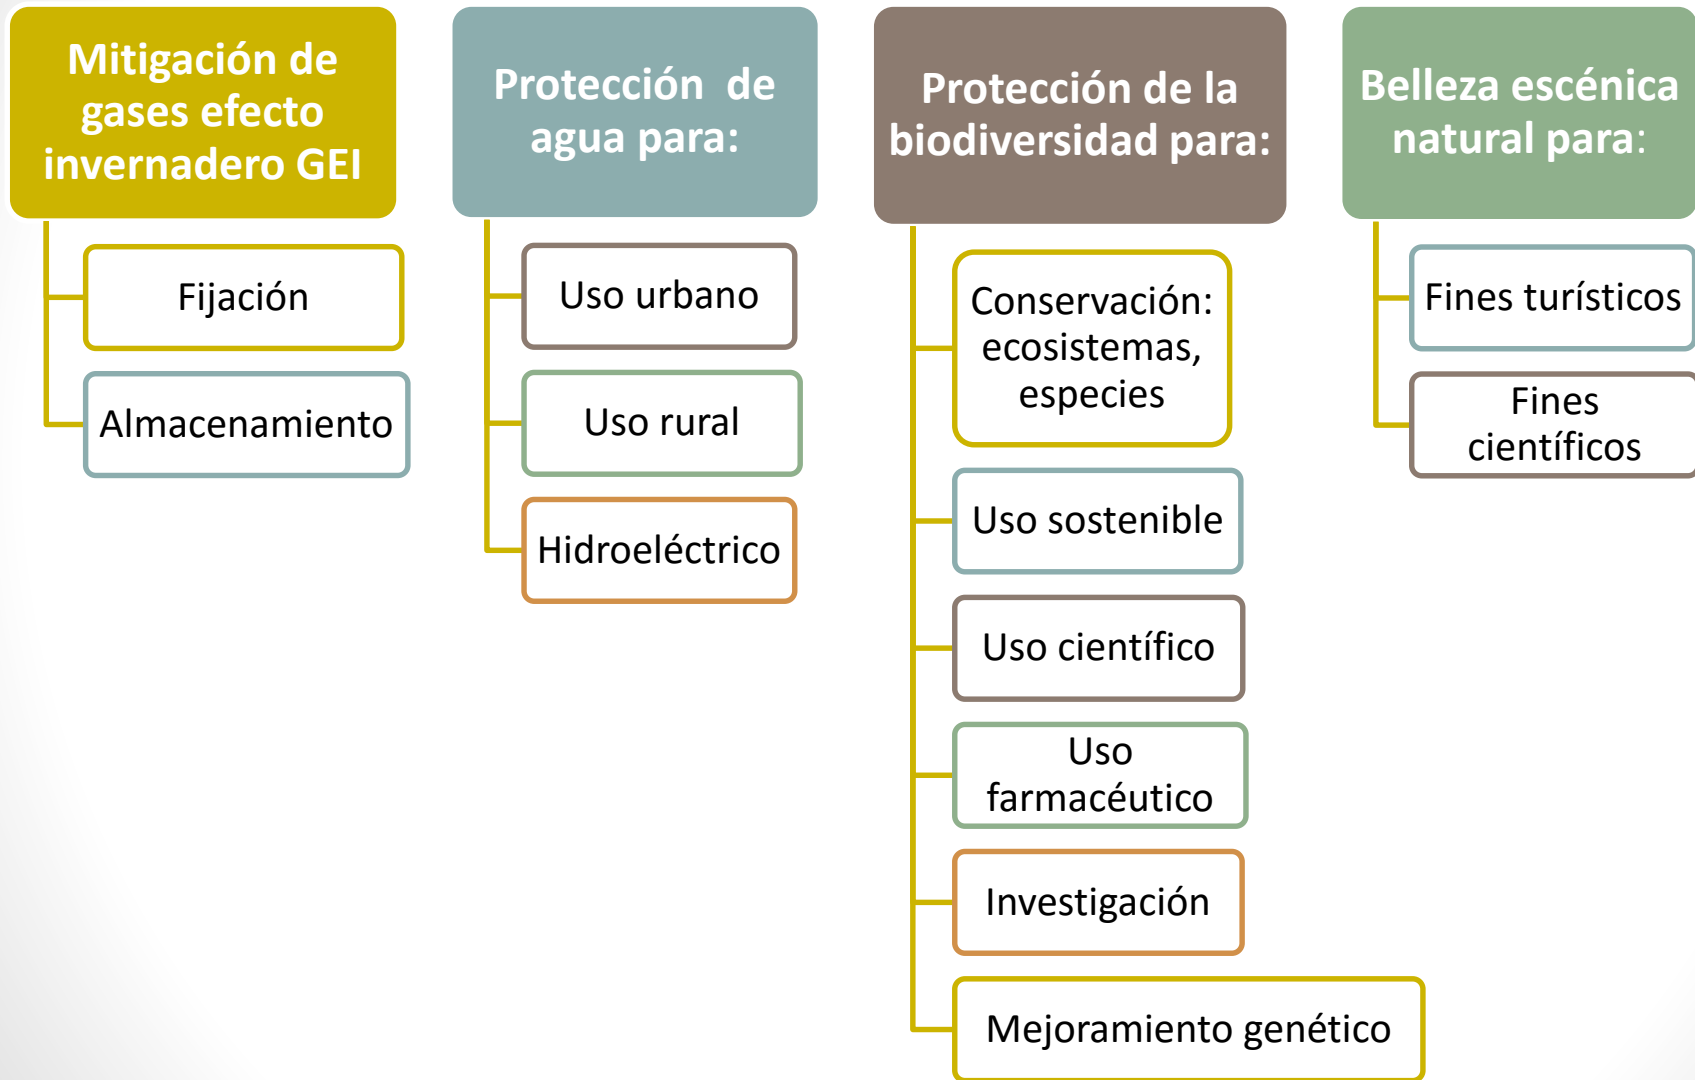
Mitigación de gases efecto invernadero GEI

Fijación

Almacenamiento

Protección de agua para:

Uso urbano

Uso rural

Hidroeléctrico

Protección de la biodiversidad para:

Conservación: ecosistemas, especies

Uso sostenible

Uso científico

Uso farmacéutico

Investigación

Mejoramiento genético

Belleza escénica natural para:

Fines turísticos

Fines científicos